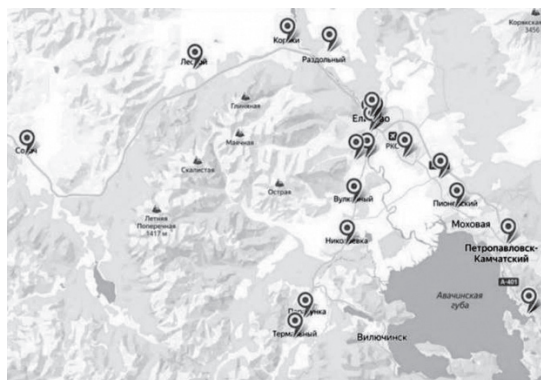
Корякская
3456
Коряки
Раздольный
Лесной
Глинная
Елизово
Мачечная
Соколка
Скалистая
Острая
Вулканный
Пионерский
Моховая
Летняя Поперечная
1417 м
Николаевка
Петропавловск-Камчатский
А-401
Авачинская губа
Паратунка
Термальный
Вилючинск